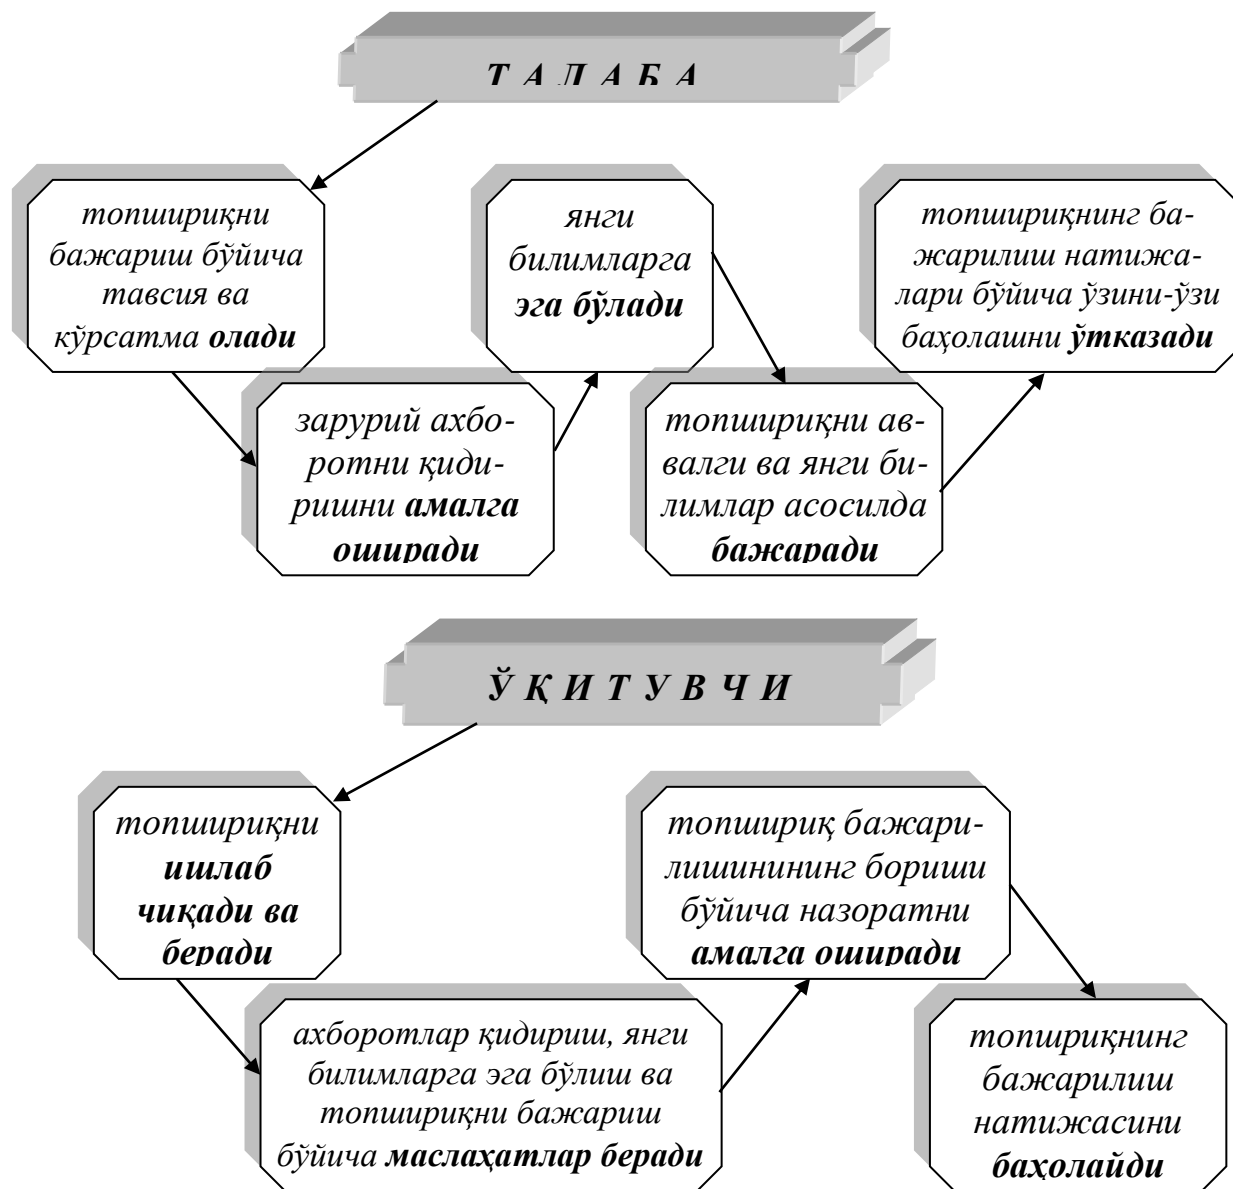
Т А Л А Б А

топшириқни бажариш бўйича тавсия ва кўрсатма олади

зарурий ахборотни қидиришни амалга оширади

янги билимларга эга бўлади

топшириқни авалги ва янги билимлар асосилда бажаради

топшириқнинг бажарилиш натижалари бўйича ўзини-ўзи баҳолашни ўтказади

Ў Қ И Т У В Ч И

топшириқни ишлаб чиқади ва беради

ахборотлар қидириш, янги билимларга эга бўлиш ва топшириқни бажариш бўйича маслаҳатлар беради

топшириқ бажарилишинининг бориши бўйича назоратни амалга оширади

топшириқнинг бажарилиш натижасини баҳолайди